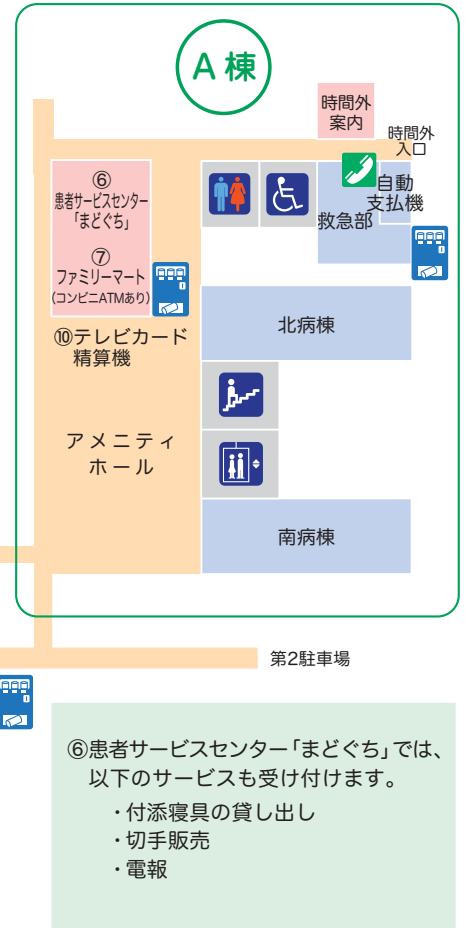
A 棟

時間外
案内

時間外
入口

自動
支払機

救急部

⑥
患者サービスセンター
「まどぐち」

⑦
ファミリーマート
(コンビニATMあり)

⑩テレビカード
精算機

北病棟

アメニティ
ホール

南病棟

第2駐車場

⑥患者サービスセンター「まどぐち」では、以下のサービスも受け付けます。

・付添寝具の貸し出し
・切手販売
・電報